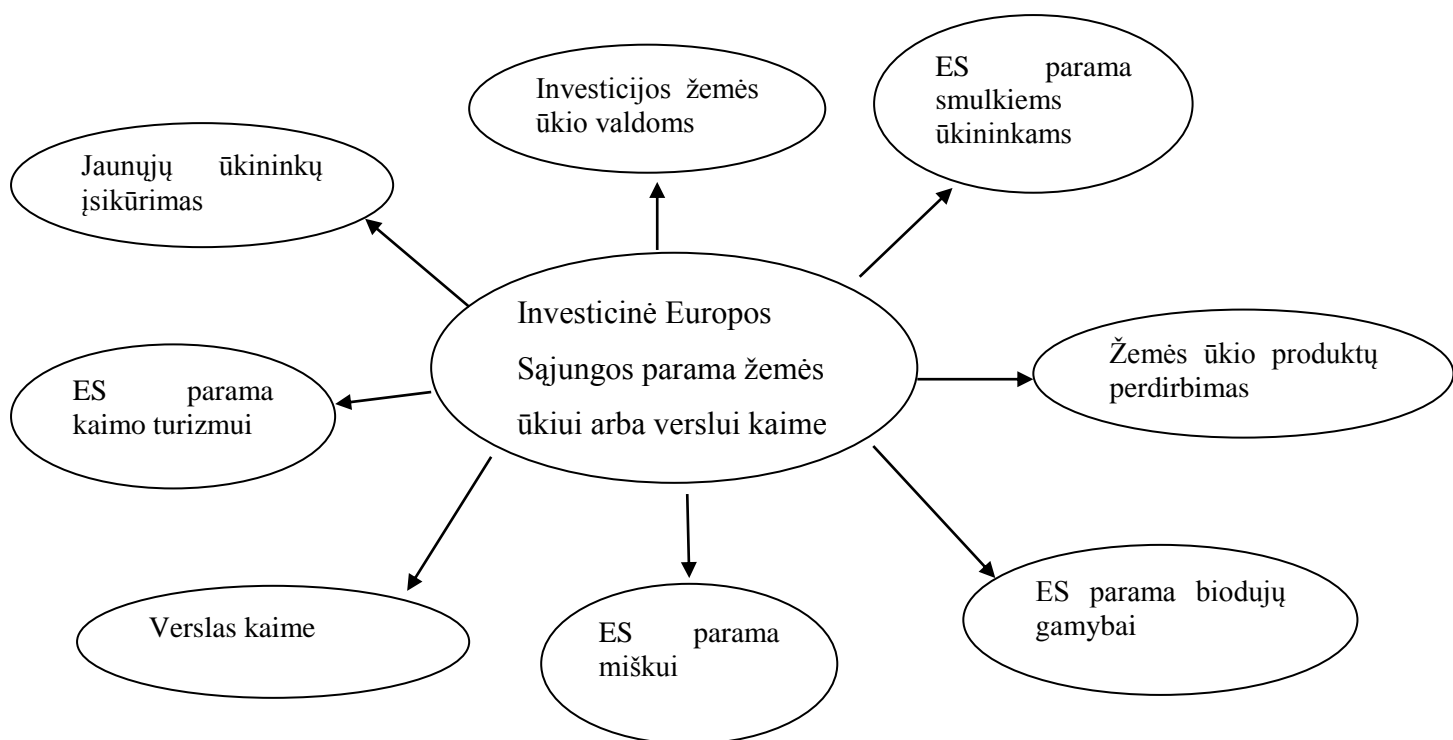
Investicijos žemės ūkio valdoms

ES parama smulkiems ūkininkams

Jaunųjų ūkininkų įsikūrimas

Investicinė Europos Sąjungos parama žemės ūkiui arba verslui kaime

Žemės ūkio produktų perdirbimas

ES parama kaimo turizmui

ES parama biodujų gamybai

Verslas kaime

ES parama miškui